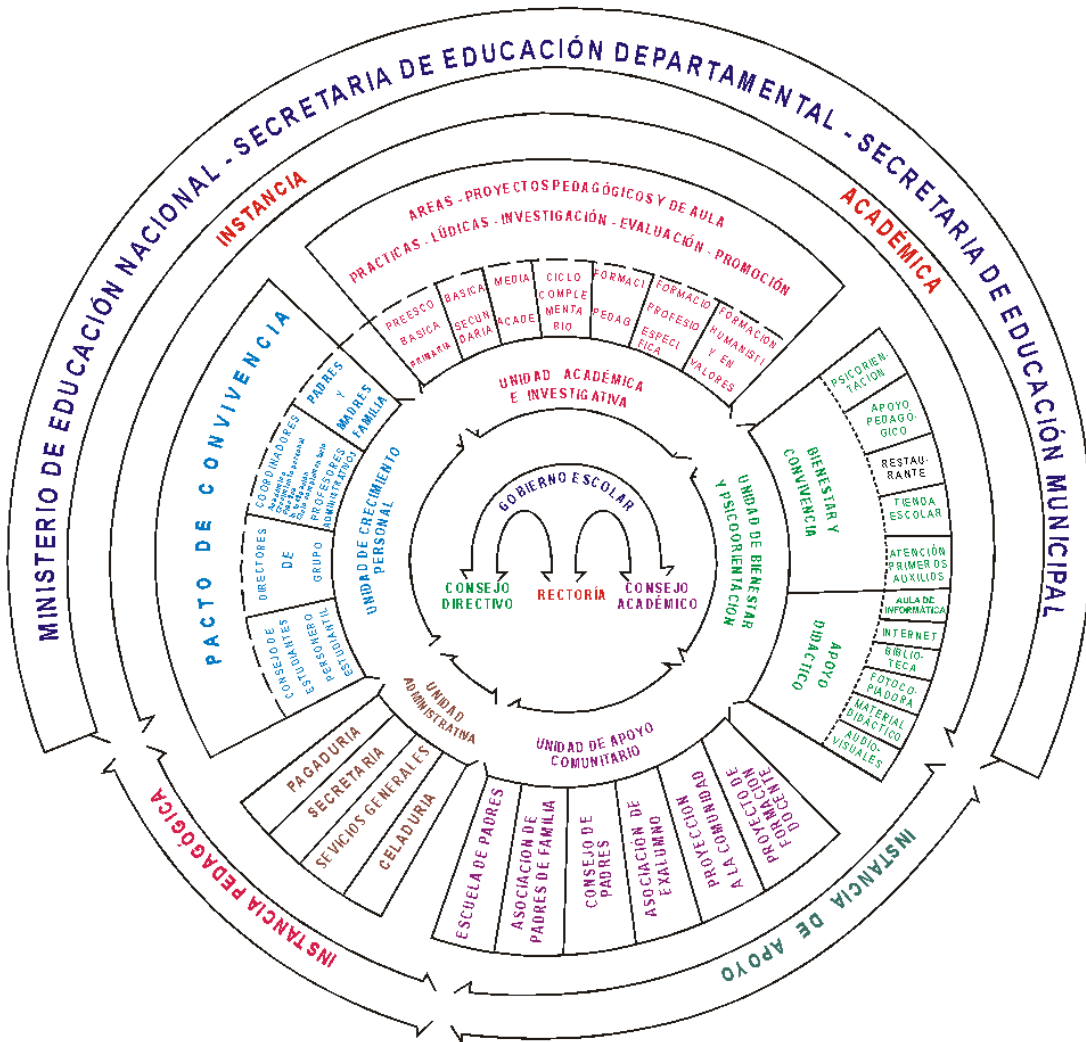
MINISTERIO DE EDUCACIÓN NACIONAL - SECRETARIA DE EDUCACIÓN DEPARTAMENTAL - SECRETARIA DE EDUCACIÓN MUNICIPAL

INSTANCIA

ACADÉMICA

AREAS - PROYECTOS PEDAGÓGICOS Y DE AULA
PRACTICAS - LÚDICAS - INVESTIGACIÓN - EVALUACIÓN - PROMOCIÓN

PREESCO BASICA PRIMARIA
BASICA SECUNDARIA
MEDIA ACADE
CICLO COMPLEMENTARIO
FORMACI PEDAG
FORMACIO PROFESIO ESPECIFICA
FORMACION HUMANISTI Y EN VALORES

UNIDAD ACADÉMICA E INVESTIGATIVA

PACTO DE CONVIVENCIA

PADRES Y MADRES FAMILIA
COORDINADORES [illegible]
PROFESORES ADMINISTRATIVOS
DIRECTORES DE GRUPO
CONSEJO DE ESTUDIANTES PERSONERO ESTUDIANTIL

UNIDAD DE CRECIMIENTO PERSONAL

GOBIERNO ESCOLAR
CONSEJO DIRECTIVO
RECTORÍA
CONSEJO ACADÉMICO

UNIDAD DE BIENESTAR Y PSICOORIENTACIÓN

BIENESTAR Y CONVIVENCIA
PSICORIENTACION
APOYO PEDAGOGICO
RESTAURANTE
TIENDA ESCOLAR
ATENCIÓN PRIMEROS AUXILIOS

APOYO DIDACTICO
AULA DE INFORMATICA
INTERNET
BIBLIOTECA
FOTOCOPIADORA
MATERIAL DIDACTICO
AUDIOVISUALES

UNIDAD ADMINISTRATIVA
PAGADURIA
SECRETARIA
SEVICIOS GENERALES
CELADURIA

UNIDAD DE APOYO COMUNITARIO
ESCUELA DE PADRES
ASOCIACION DE PADRES DE FAMILIA
CONSEJO DE PADRES
ASOCIACIÓN DE EXALUMNO
PROYECCION A LA COMUNIDAD
PROYECTO DE PROYECCIÓN FORMACIÓN DOCENTE

INSTANCIA PEDAGÓGICA

INSTANCIA DE APOYO